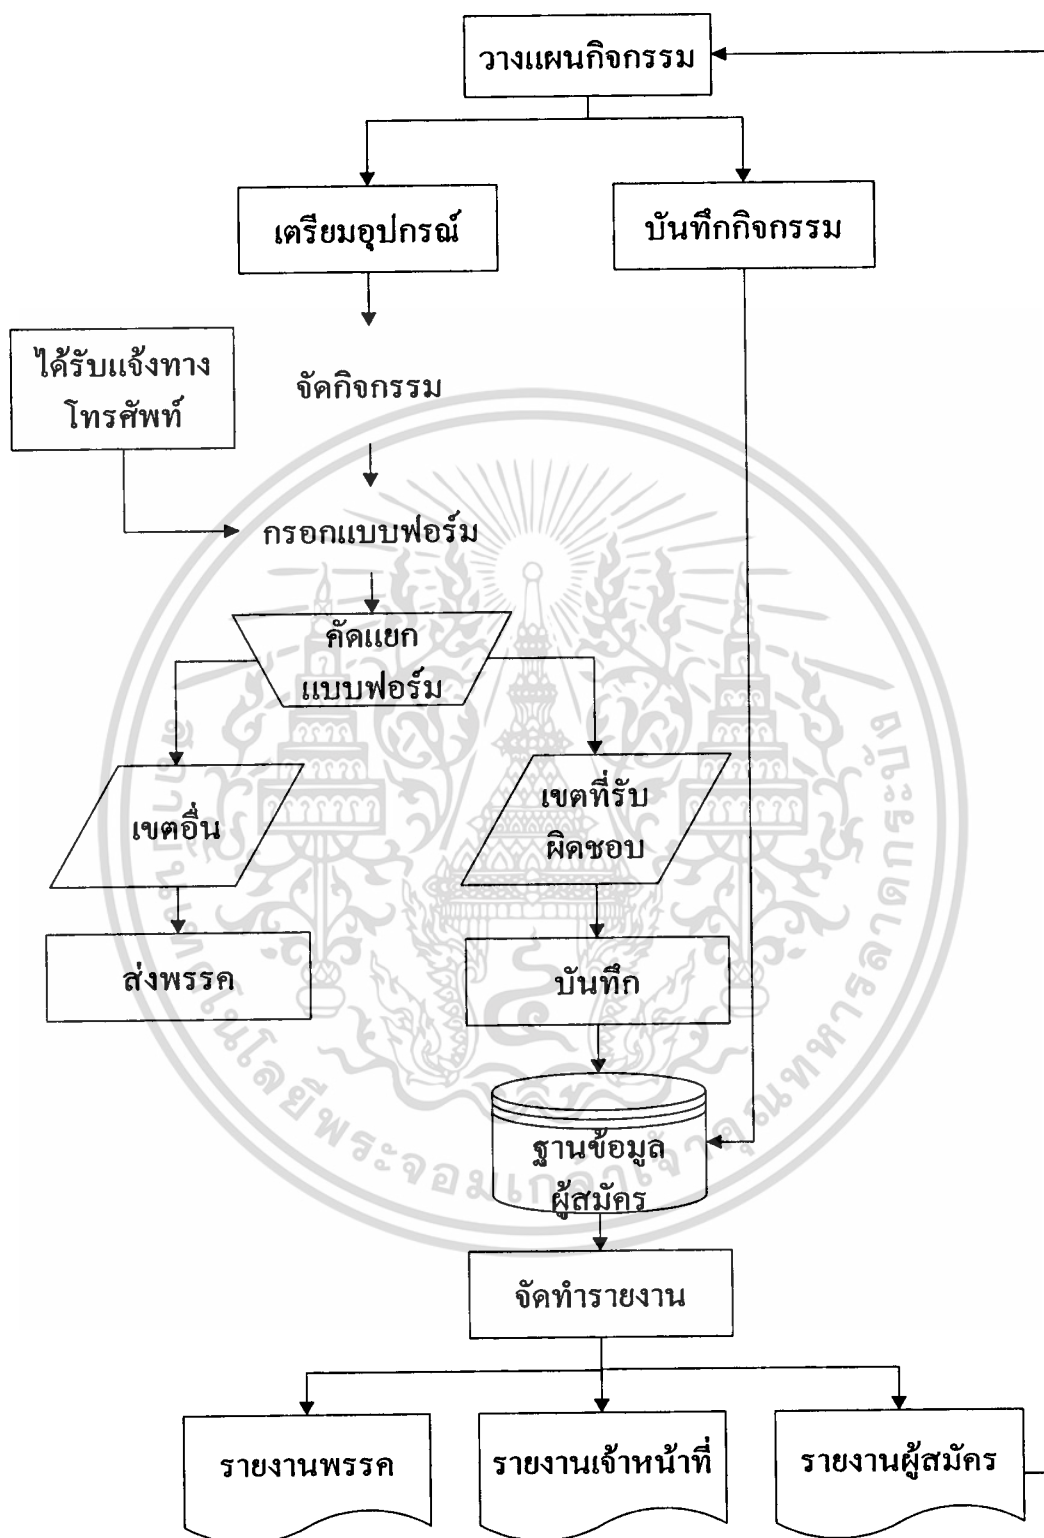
วางแผนกิจกรรม

เตรียมอุปกรณ์

บันทึกกิจกรรม

ได้รับแจ้งทาง โทรศัพท์

จัดกิจกรรม

กรอกแบบฟอร์ม

คัดแยก แบบฟอร์ม

เขตอื่น

เขตที่รับ ผิดชอบ

ส่งพรรค

บันทึก

ฐานข้อมูล ผู้สมัคร

จัดทำรายงาน

รายงานพรรค

รายงานเจ้าหน้าที่

รายงานผู้สมัคร